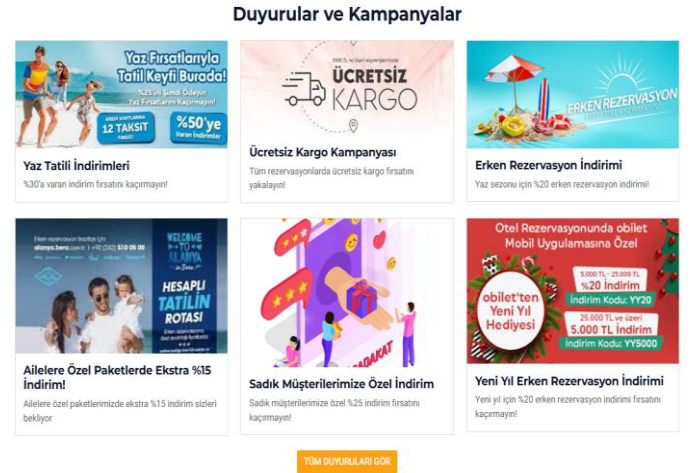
Duyurular ve Kampanyalar

Yaz Fırsatlarıyla Tatil Keyfi Burada!

%25'ini Şimdi Ödeyin Yaz Fırsatlarını Kaçırmayın!

12 TAKSİT

%50'ye Varan İndirimler

Yaz Tatili İndirimleri

%30'a varan indirim fırsatını kaçırmayın!

ÜCRETSİZ KARGO

Ücretsiz Kargo Kampanyası

Tüm rezervasyonlarda ücretsiz kargo fırsatını yakalayın!

ERKEN REZERVASYON

Erken Rezervasyon İndirimi

Yaz sezonu için %20 erken rezervasyon indirimi!

WELCOME TO ALANYA

HESAPLI TATİLİN ROTASI

Ailelere Özel Paketlerde Ekstra %15 İndirim!

Ailelere özel paketlerimizde ekstra %15 indirim sizleri bekliyor

SADAKAT

Sadık Müşterilerimize Özel İndirim

Sadık müşterilerimize özel %25 indirim fırsatını kaçırmayın!

Otel Rezervasyonunda obilet Mobil Uygulamasına Özel

obilet'ten Yeni Yıl Hediyesi

5.000 TL - 25.000 TL %20 İndirim İndirim Kodu: YY20

25.000 TL ve üzeri 5.000 TL İndirim İndirim Kodu: YY5000

Yeni Yıl Erken Rezervasyon İndirimi

Yeni yıl için %20 erken rezervasyon indirimi fırsatını kaçırmayın!

TÜM DUYURULARI GÖR